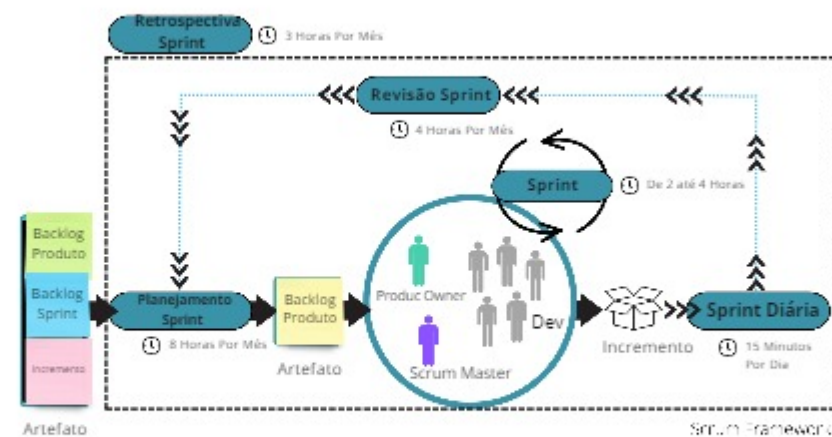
Retrospectiva Sprint

3 Horas Por Mês

Revisão Sprint

4 Horas Por Mês

Sprint

De 2 até 4 Horas

Backlog Produto

Backlog Sprint

Incremento

Artefato

Planejamento Sprint

8 Horas Por Mês

Backlog Produto

Artefato

Produc Owner

Dev

Scrum Master

Incremento

Sprint Diária

15 Minutos Por Dia

Scrum Framework